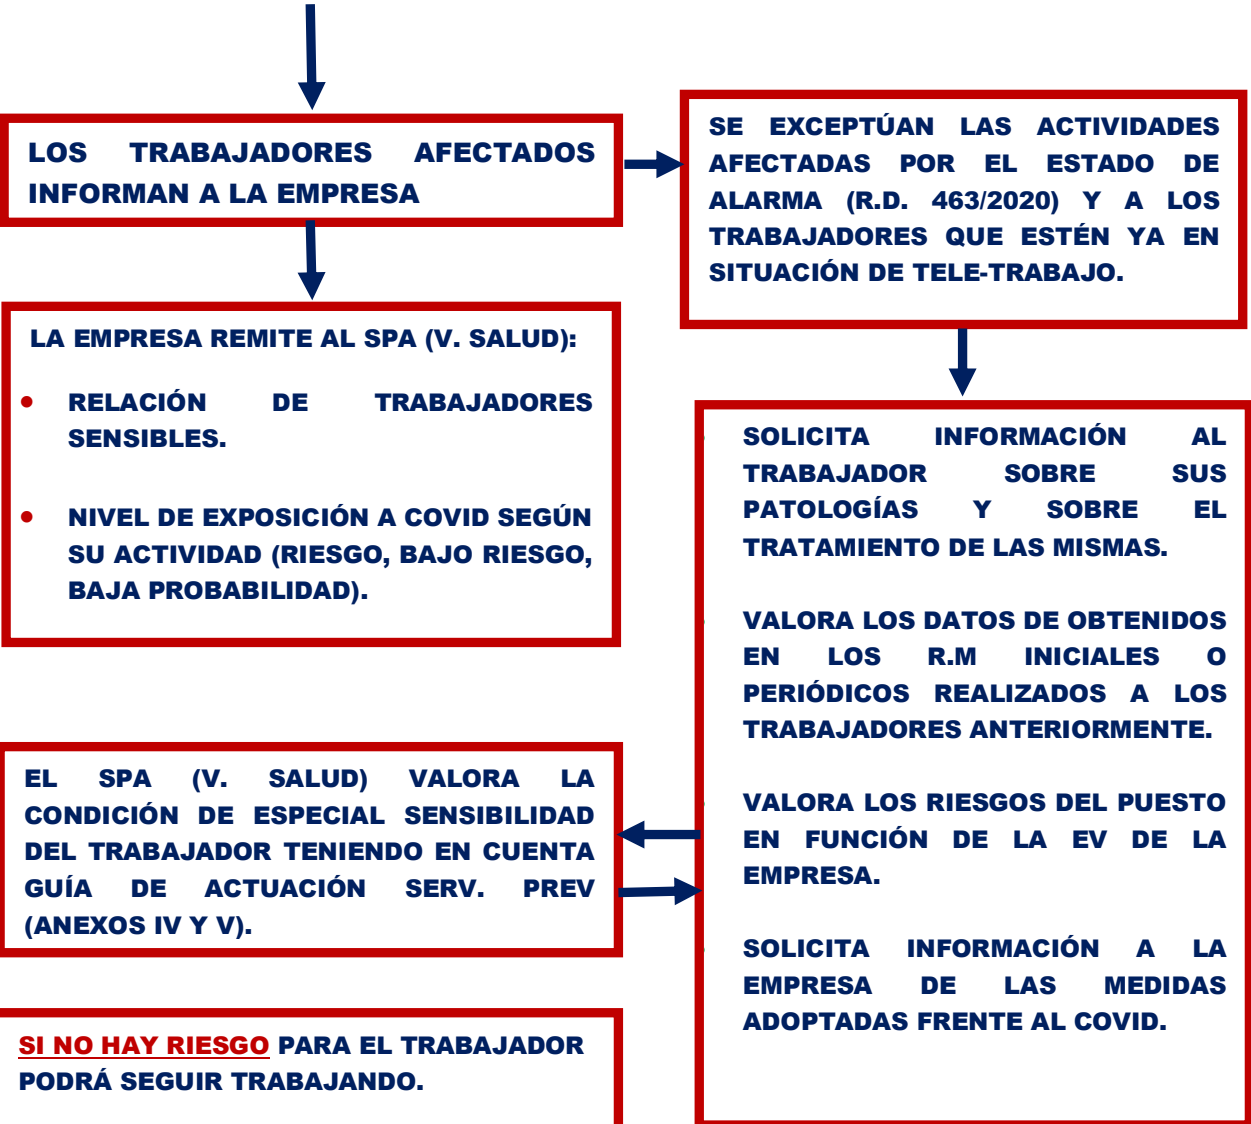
LOS TRABAJADORES AFECTADOS INFORMAN A LA EMPRESA

SE EXCEPTÚAN LAS ACTIVIDADES AFECTADAS POR EL ESTADO DE ALARMA (R.D. 463/2020) Y A LOS TRABAJADORES QUE ESTÉN YA EN SITUACIÓN DE TELE-TRABAJO.

LA EMPRESA REMITE AL SPA (V. SALUD):

- RELACIÓN DE TRABAJADORES SENSIBLES.
- NIVEL DE EXPOSICIÓN A COVID SEGÚN SU ACTIVIDAD (RIESGO, BAJO RIESGO, BAJA PROBABILIDAD).

SOLICITA INFORMACIÓN AL TRABAJADOR SOBRE SUS PATOLOGÍAS Y SOBRE EL TRATAMIENTO DE LAS MISMAS.

VALORA LOS DATOS DE OBTENIDOS EN LOS R.M INICIALES O PERIÓDICOS REALIZADOS A LOS TRABAJADORES ANTERIORMENTE.

VALORA LOS RIESGOS DEL PUESTO EN FUNCIÓN DE LA EV DE LA EMPRESA.

SOLICITA INFORMACIÓN A LA EMPRESA DE LAS MEDIDAS ADOPTADAS FRENTE AL COVID.

EL SPA (V. SALUD) VALORA LA CONDICIÓN DE ESPECIAL SENSIBILIDAD DEL TRABAJADOR TENIENDO EN CUENTA GUÍA DE ACTUACIÓN SERV. PREV (ANEXOS IV Y V).

SI NO HAY RIESGO PARA EL TRABAJADOR PODRÁ SEGUIR TRABAJANDO.